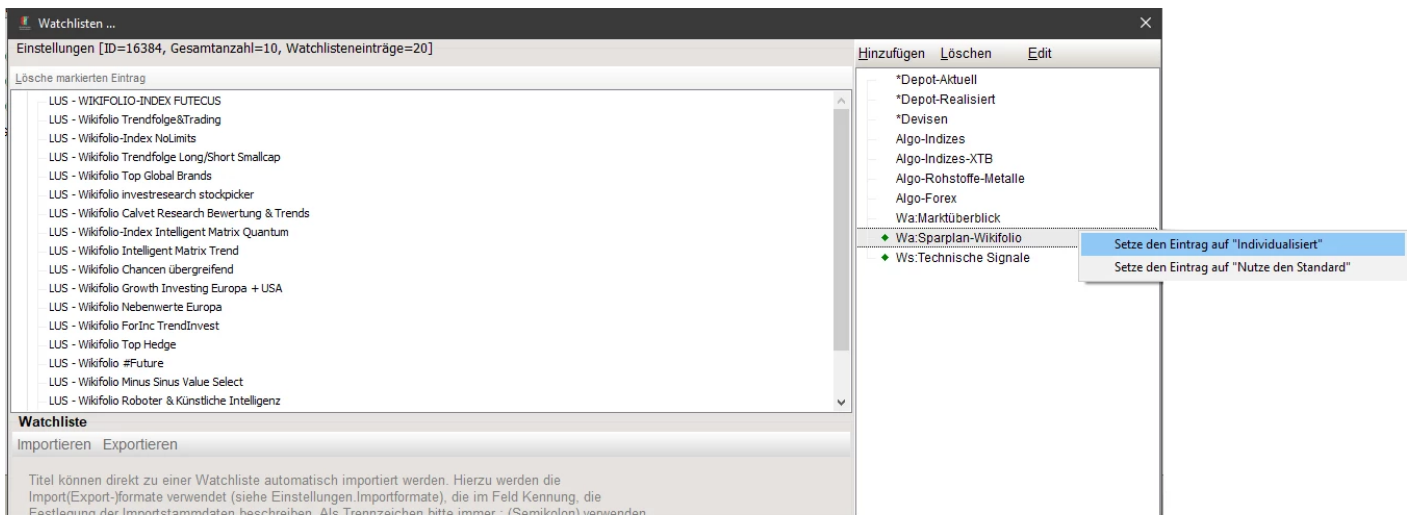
Watchlisten ...

Einstellungen [ID=16384, Gesamtanzahl=10, Watchlisteneinträge=20]

Lösche markierten Eintrag

LUS - WIKIFOLIO-INDEX FUTECUS
LUS - Wikifolio Trendfolge&Trading
LUS - Wikifolio-Index NoLimits
LUS - Wikifolio Trendfolge Long/Short Smallcap
LUS - Wikifolio Top Global Brands
LUS - Wikifolio investresearch stockpicker
LUS - Wikifolio Calvet Research Bewertung & Trends
LUS - Wikifolio-Index Intelligent Matrix Quantum
LUS - Wikifolio Intelligent Matrix Trend
LUS - Wikifolio Chancen übergreifend
LUS - Wikifolio Growth Investing Europa + USA
LUS - Wikifolio Nebenwerte Europa
LUS - Wikifolio ForInc TrendInvest
LUS - Wikifolio Top Hedge
LUS - Wikifolio #Future
LUS - Wikifolio Minus Sinus Value Select
LUS - Wikifolio Roboter & Künstliche Intelligenz

Watchliste

Importieren Exportieren

Titel können direkt zu einer Watchliste automatisch importiert werden. Hierzu werden die Import(Export-)formate verwendet (siehe Einstellungen.Importformate), die im Feld Kennung, die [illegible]

Hinzufügen Löschen Edit

*Depot-Aktuell
*Depot-Realisiert
*Devisen
Algo-Indizes
Algo-Indizes-XTB
Algo-Rohstoffe-Metalle
Algo-Forex
Wa:Marktüberblick
Wa:Sparplan-Wikifolio
Ws:Technische Signale

Setze den Eintrag auf "Individualisiert"
Setze den Eintrag auf "Nutze den Standard"